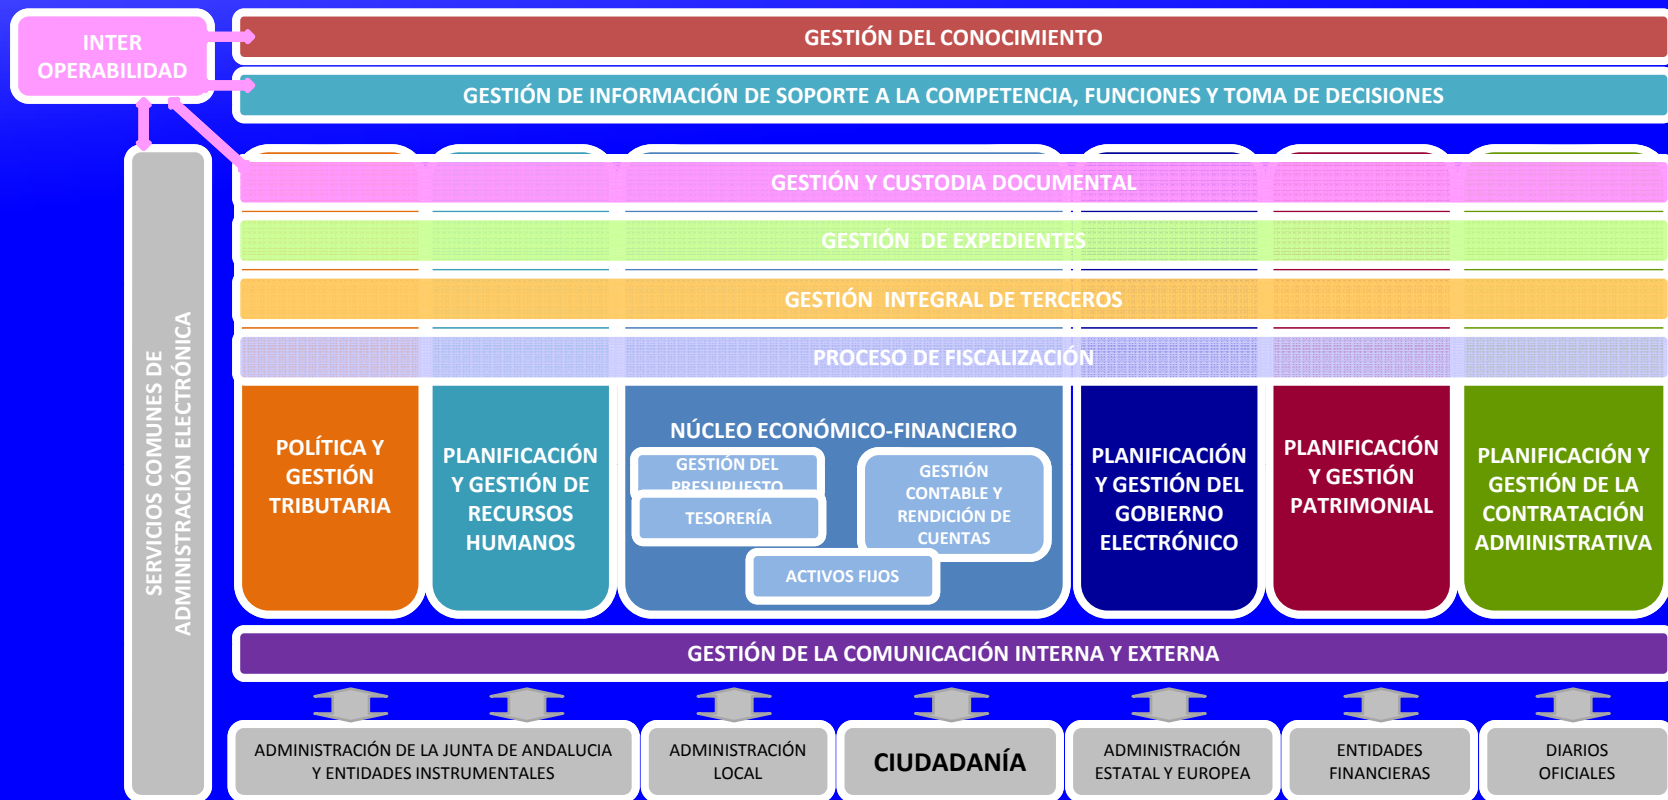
INTER OPERABILIDAD

GESTIÓN DEL CONOCIMIENTO

GESTIÓN DE INFORMACIÓN DE SOPORTE A LA COMPETENCIA, FUNCIONES Y TOMA DE DECISIONES

SERVICIOS COMUNES DE ADMINISTRACIÓN ELECTRÓNICA

GESTIÓN Y CUSTODIA DOCUMENTAL

GESTIÓN DE EXPEDIENTES

GESTIÓN INTEGRAL DE TERCEROS

PROCESO DE FISCALIZACIÓN

POLÍTICA Y GESTIÓN TRIBUTARIA

PLANIFICACIÓN Y GESTIÓN DE RECURSOS HUMANOS

NÚCLEO ECONÓMICO-FINANCIERO

GESTIÓN DEL PRESUPUESTO

TESORERÍA

GESTIÓN CONTABLE Y RENDICIÓN DE CUENTAS

ACTIVOS FIJOS

PLANIFICACIÓN Y GESTIÓN DEL GOBIERNO ELECTRÓNICO

PLANIFICACIÓN Y GESTIÓN PATRIMONIAL

PLANIFICACIÓN Y GESTIÓN DE LA CONTRATACIÓN ADMINISTRATIVA

GESTIÓN DE LA COMUNICACIÓN INTERNA Y EXTERNA

ADMINISTRACIÓN DE LA JUNTA DE ANDALUCIA Y ENTIDADES INSTRUMENTALES

ADMINISTRACIÓN LOCAL

CIUDADANÍA

ADMINISTRACIÓN ESTATAL Y EUROPEA

ENTIDADES FINANCIERAS

DIARIOS OFICIALES